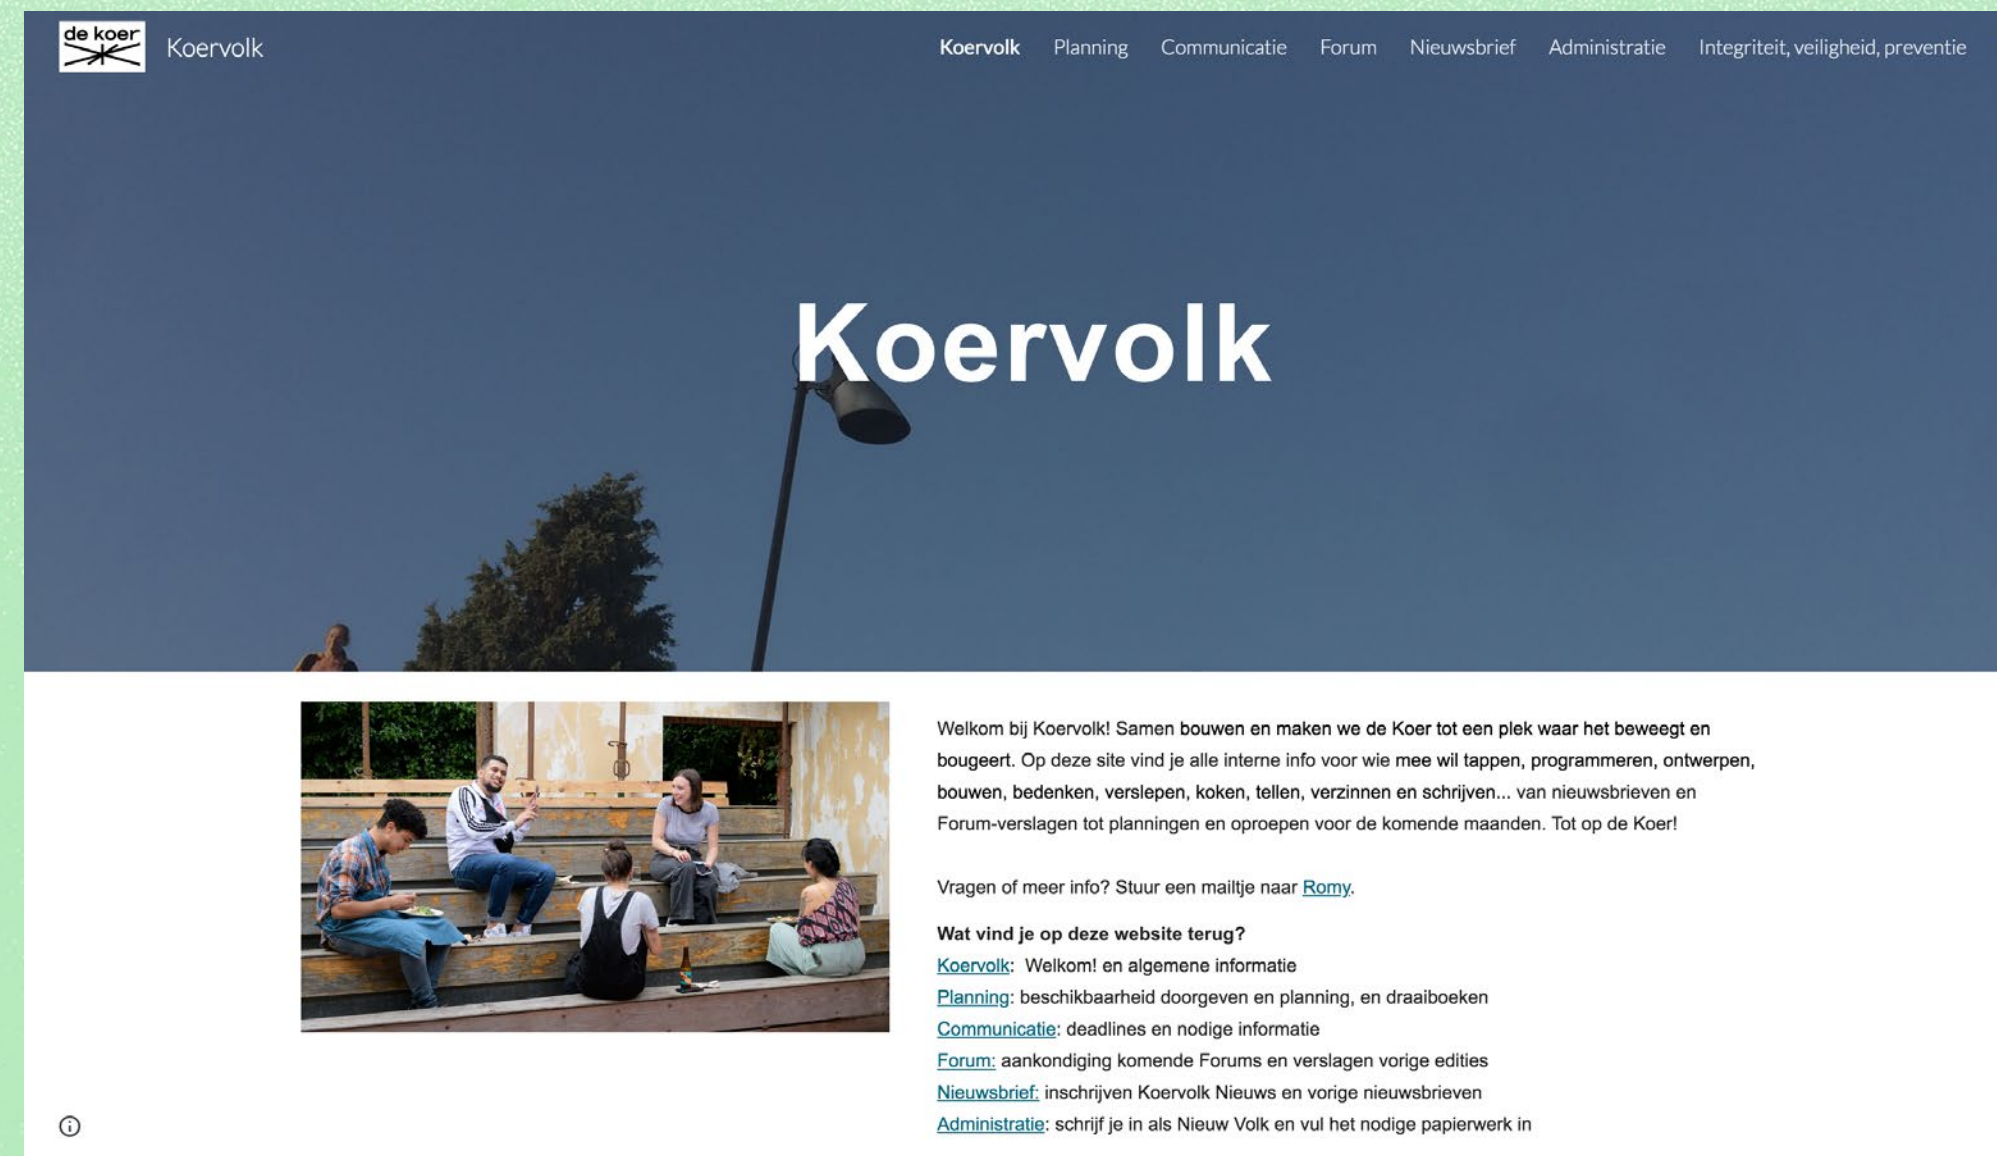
de koer

Koervolk

Koervolk Planning Communicatie Forum Nieuwsbrief Administratie Integriteit, veiligheid, preventie

Koervolk

Welkom bij Koervolk! Samen bouwen en maken we de Koer tot een plek waar het beweegt en bougeert. Op deze site vind je alle interne info voor wie mee wil tappen, programmeren, ontwerpen, bouwen, bedenken, verslepen, koken, tellen, verzinnen en schrijven... van nieuwsbrieven en Forum-verslagen tot planningen en oproepen voor de komende maanden. Tot op de Koer!

Vragen of meer info? Stuur een mailtje naar Romy.

Wat vind je op deze website terug?
Koervolk: Welkom! en algemene informatie
Planning: beschikbaarheid doorgeven en planning, en draaiboeken
Communicatie: deadlines en nodige informatie
Forum: aankondiging komende Forums en verslagen vorige edities
Nieuwsbrief: inschrijven Koervolk Nieuws en vorige nieuwsbrieven
Administratie: schrijf je in als Nieuw Volk en vul het nodige papierwerk in